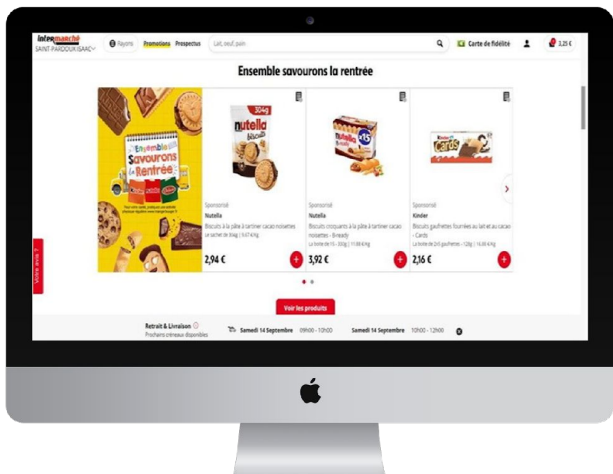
Intermarché SAINT-PARDOUX-ISAAC

Rayons Promotions Prospectus Lait, oeuf, pain

Carte de fidélité 2,25 €

Ensemble savourons la rentrée

Ensemble Savourons la Rentrée

Sponsorisé
Nutella
Biscuits à la pâte à tartiner cacao noisettes
Le sachet de 304g | 9,47 €/kg
2,94 €

304g nutella biscuits

Sponsorisé
Nutella
Biscuits croquants à la pâte à tartiner cacao noisettes - B-ready
La boite de 15 - 330g | 11,88 €/kg
3,92 €

Sponsorisé
Kinder
Biscuits gaufrettes fourrées au lait et au cacao - Cards
La boite de 2x5 gaufrettes - 128g | 16,88 €/kg
2,16 €

Kinder Cards

Voir les produits

Retrait & Livraison
Prochains créneaux disponibles
Samedi 14 Septembre 09h00 - 10h00
Samedi 14 Septembre 10h00 - 12h00

Votre avis ?